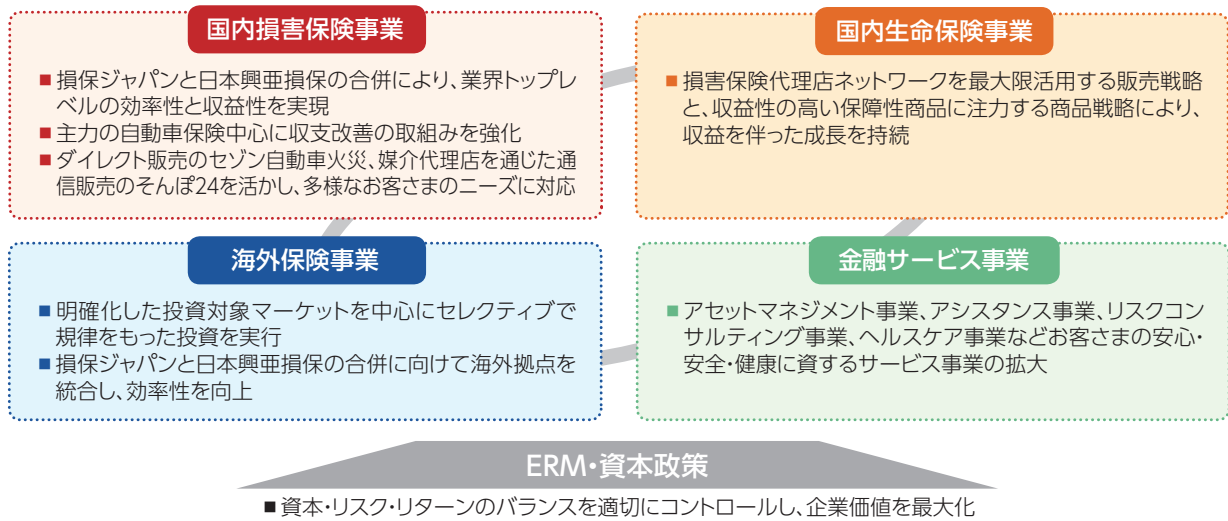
国内損害保険事業

■ 損保ジャパンと日本興亜損保の合併により、業界トップレベルの効率性と収益性を実現
■ 主力の自動車保険中心に収支改善の取組みを強化
■ ダイレクト販売のセゾン自動車火災、媒介代理店を通じた通信販売のそんぽ24を活かし、多様なお客さまのニーズに対応

国内生命保険事業

■ 損害保険代理店ネットワークを最大限活用する販売戦略と、収益性の高い保障性商品に注力する商品戦略により、収益を伴った成長を持続

海外保険事業

■ 明確化した投資対象マーケットを中心にセレクティブで規律をもった投資を実行
■ 損保ジャパンと日本興亜損保の合併に向けて海外拠点を統合し、効率性を向上

金融サービス事業

■ アセットマネジメント事業、アシスタンス事業、リスクコンサルティング事業、ヘルスケア事業などお客さまの安心・安全・健康に資するサービス事業の拡大

ERM・資本政策

■ 資本・リスク・リターンのバランスを適切にコントロールし、企業価値を最大化